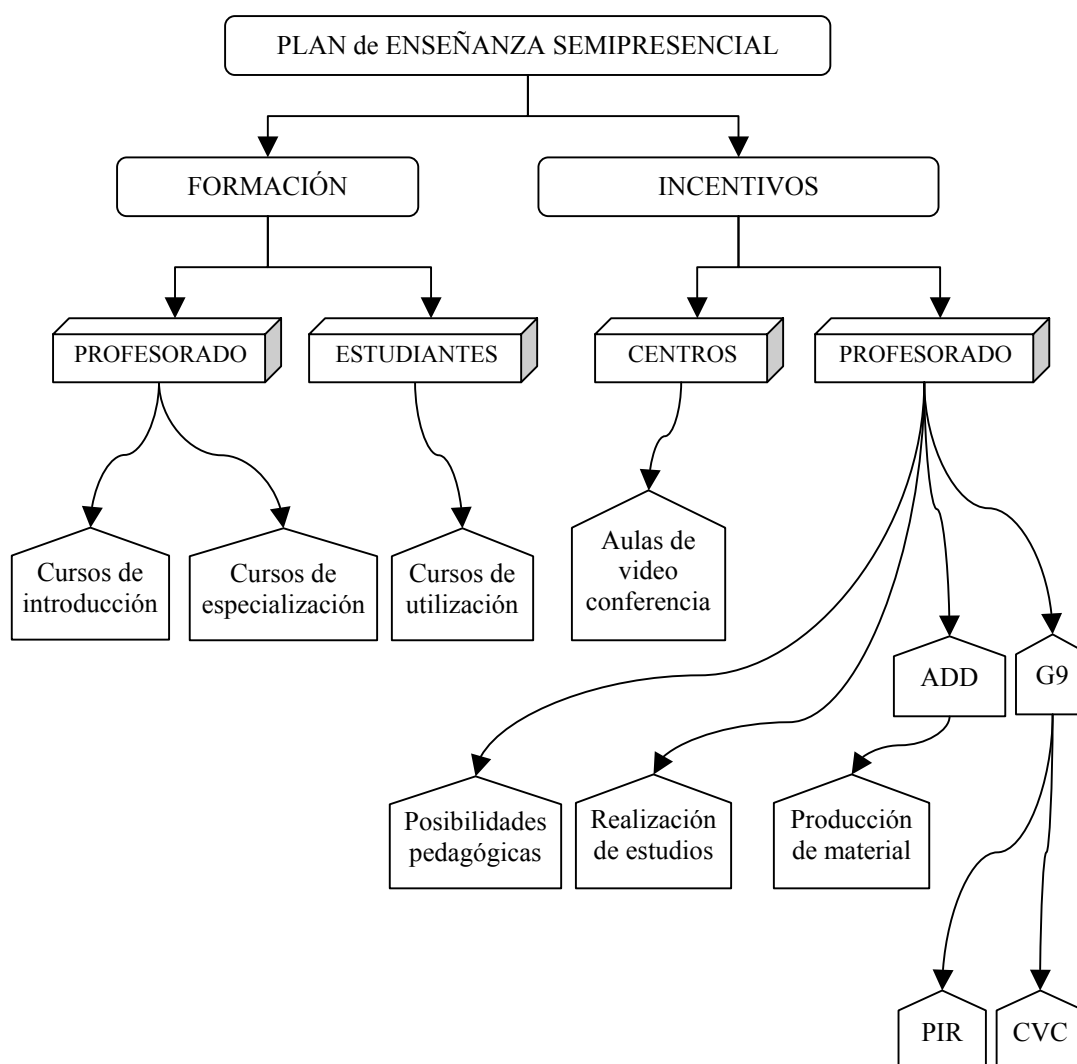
PLAN de ENSEÑANZA SEMIPRESENCIAL

FORMACIÓN

INCENTIVOS

PROFESORADO

ESTUDIANTES

CENTROS

PROFESORADO

Cursos de introducción

Cursos de especialización

Cursos de utilización

Aulas de video conferencia

ADD

G9

Posibilidades pedagógicas

Realización de estudios

Producción de material

PIR

CVC